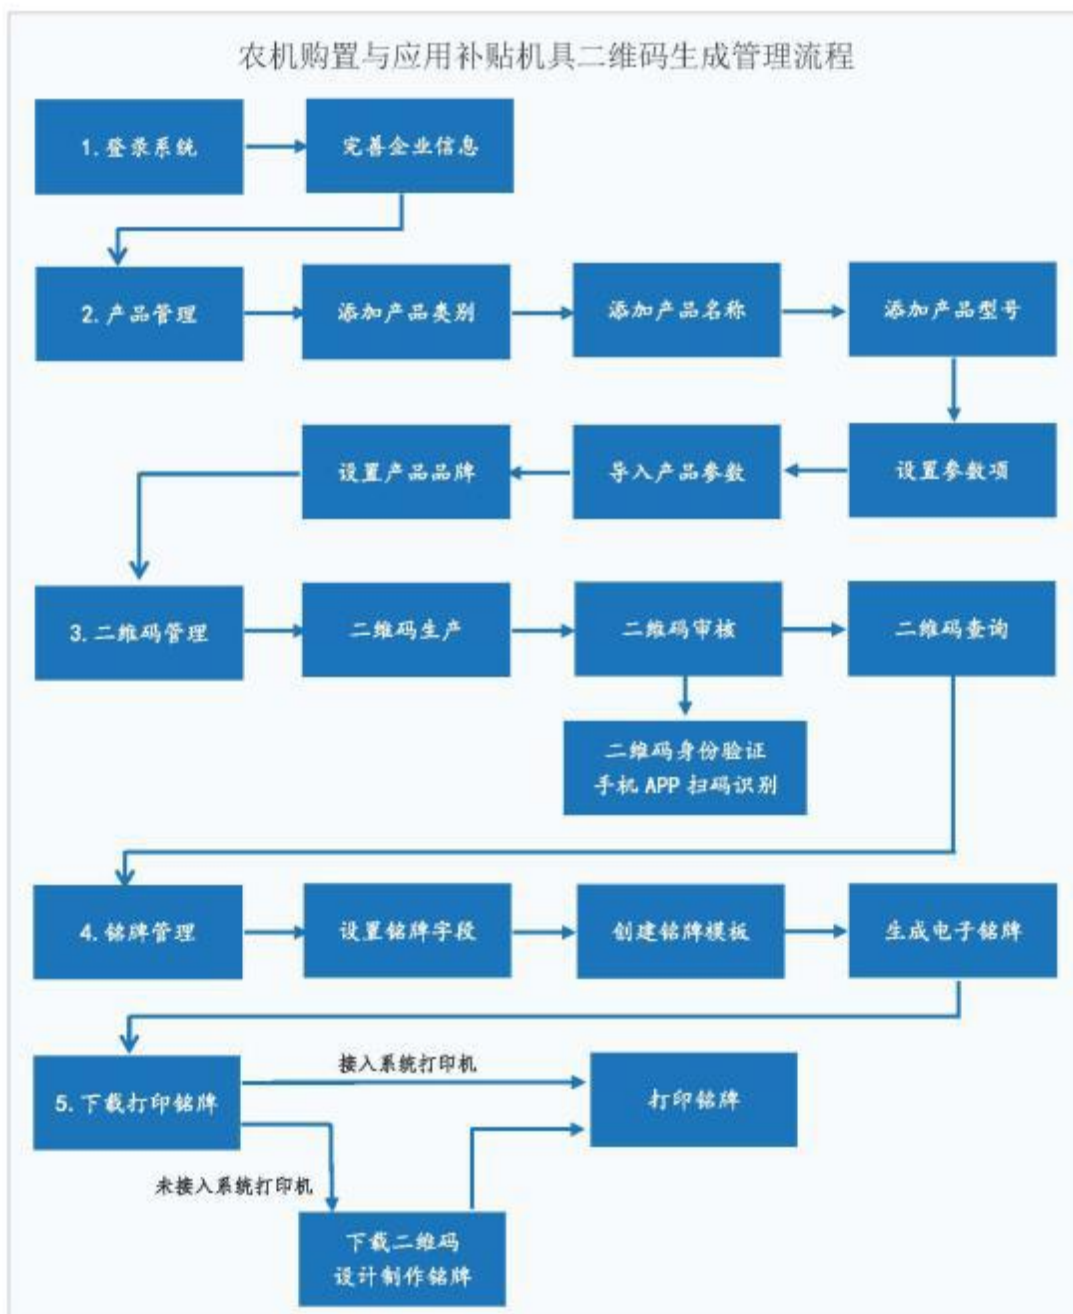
农机购置与应用补贴机具二维码生成管理流程

1. 登录系统

完善企业信息

2. 产品管理

添加产品类别

添加产品名称

添加产品型号

设置参数项

导入产品参数

设置产品品牌

3. 二维码管理

二维码生产

二维码审核

二维码查询

二维码身份验证
手机 APP 扫码识别

4. 铭牌管理

设置铭牌字段

创建铭牌模板

生成电子铭牌

5. 下载打印铭牌

接入系统打印机

打印铭牌

未接入系统打印机

下载二维码
设计制作铭牌